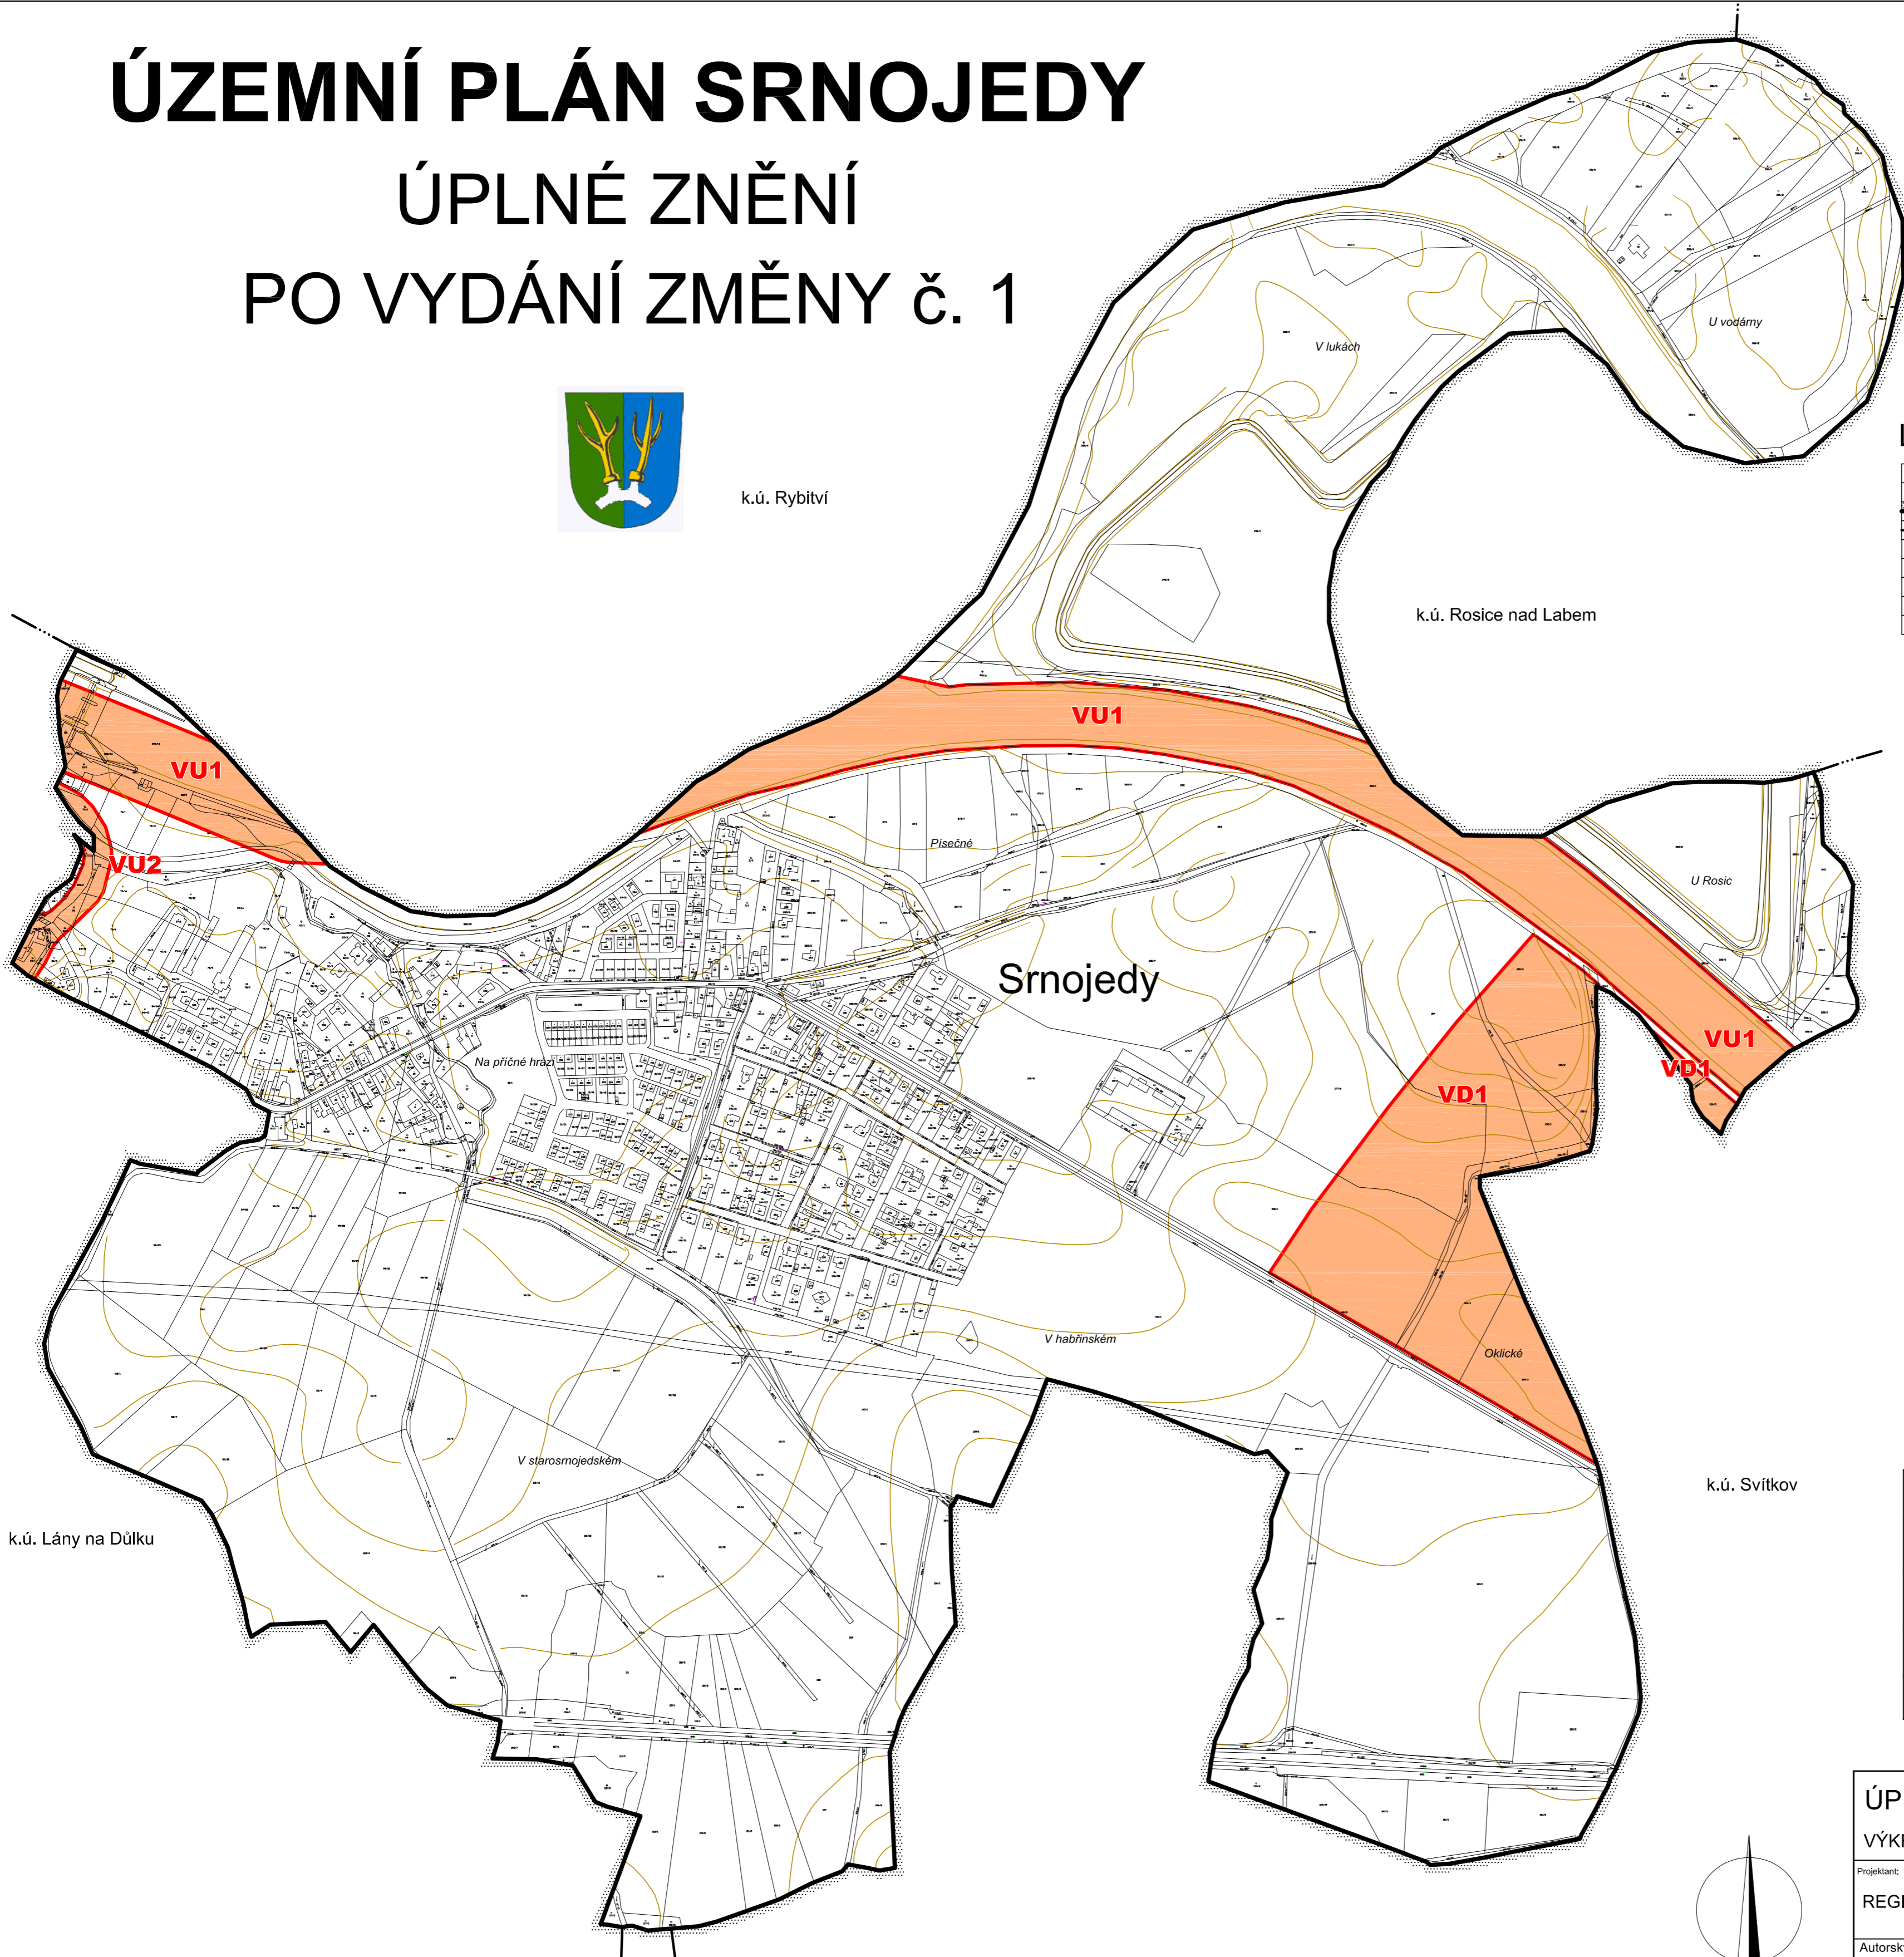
ÚZEMNÍ PLÁN SRNOJEDY
ÚPLNÉ ZNĚNÍ
PO VYDÁNÍ ZMĚNY č. 1

k.ú. Rybitví

V lukách

U vodárny

k.ú. Rosice nad Labem

VU1

VU1

VU2

Písečné

U Rosic

Srnojedy

VU1

VD1

VD1

Na příčné hrázi

V habřinském

Oklické

k.ú. Svítkov

V starosrnojedském

k.ú. Lány na Důlku

ÚP

VÝK

Projektant:

REG

Autorsk